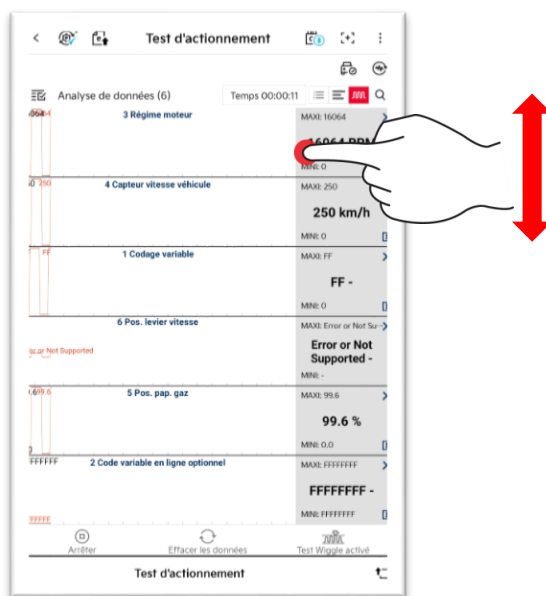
Test d'actionnement

Analyse de données (6)

Temps 00:00:11

16064 16064

3 Régime moteur

MAXI: 16064

16064 RPM

MINI: 0

0 250

4 Capteur vitesse véhicule

MAXI: 250

250 km/h

MINI: 0

FF

1 Codage variable

MAXI: FF

FF -

MINI: 0

6 Pos. levier vitesse

or Not Supported

MAXI: Error or Not Su

Error or Not Supported -

MINI: -

99.6 99.6

5 Pos. pap. gaz

MAXI: 99.6

99.6 %

MINI: 0.0

FFFFFFF

2 Code variable en ligne optionnel

MAXI: FFFFFFFF

FFFFFFFF -

MINI: FFFFFFFF

FFFFF

Arrêter

Effacer les données

Test Wiggle activé

Test d'actionnement